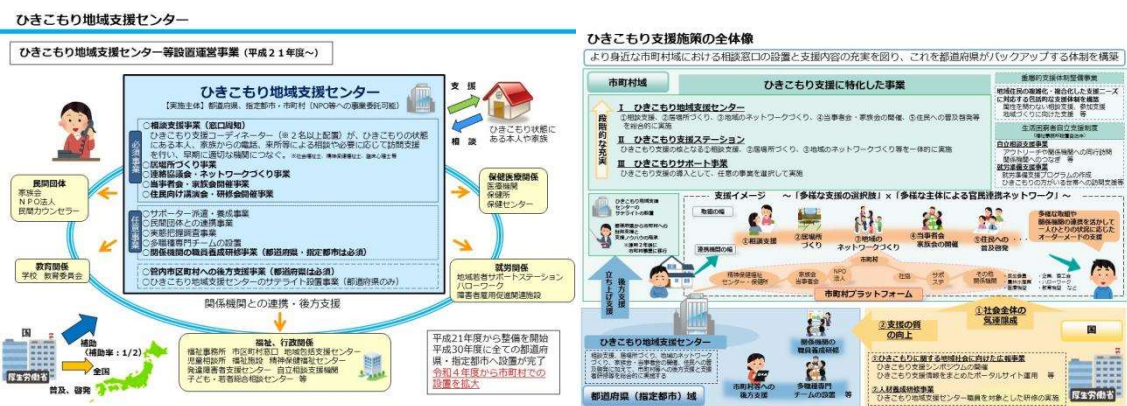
ひきこもり地域支援センター

ひきこもり地域支援センター等設置運営事業（平成２１年度〜）

ひきこもり地域支援センター
【実施主体】都道府県、指定都市・市町村（NPO等への事業委託可能）

必須事業
○相談支援事業（窓口周知）
ひきこもり支援コーディネーター（※２名以上配置）が、ひきこもりの状態にある本人、家族からの電話、来所等による相談や必要に応じて訪問支援を行い、早期に適切な機関につなぐ。
○居場所づくり事業
○連絡協議会・ネットワークづくり事業
○当事者会・家族会開催事業
○住民向け講演会・研修会開催事業

任意事業
○サポーター派遣・養成事業
○民間団体との連携事業
○実態把握調査事業
○多職種専門チームの設置
○関係機関の職員養成研修事業（都道府県・指定都市は必須）

○管内市区町村への後方支援事業（都道府県は必須）
○ひきこもり地域支援センターのサテライト設置事業（都道府県のみ）

支援
相談
ひきこもり状態にある本人や家族

民間団体
家族会
NPO法人
民間カウンセラー

保健医療関係
医療機関
保健所
保健センター

教育関係
学校 教育委員会

就労関係
地域若者サポートステーション
ハローワーク
障害者雇用促進関連施設

関係機関との連携・後方支援

国
補助
（補助率：1/2）
全国
普及、啓発
厚生労働省

福祉、行政関係
福祉事務所 市区町村窓口 地域包括支援センター
児童相談所 福祉施設 精神保健福祉センター
発達障害者支援センター 自立相談支援機関
子ども・若者総合相談センター 等

平成21年度から整備を開始
平成30年度に全ての都道府県・指定都市へ設置が完了
令和４年度から市町村での設置を拡大

ひきこもり支援施策の全体像

より身近な市町村域における相談窓口の設置と支援内容の充実を図り、これを都道府県がバックアップする体制を構築

市町村域
ひきこもり支援に特化した事業
段階的な充実
Ⅰ ひきこもり地域支援センター
①相談支援、②居場所づくり、③地域のネットワークづくり、④当事者会・家族会の開催、⑤住民への普及啓発を総合的に実施
Ⅱ ひきこもり支援ステーション
ひきこもり支援の核となる①相談支援、②居場所づくり、③地域のネットワークづくり等を一体的に実施
Ⅲ ひきこもりサポート事業
ひきこもり支援の導入として、任意の事業を選択して実施

重層的支援体制整備事業
生活困窮者自立支援制度
自立相談支援事業
就労準備支援事業

支援イメージ 〜「多様な支援の選択肢」×「多様な主体による官民連携ネットワーク」〜
①相談支援
②居場所づくり
③地域のネットワークづくり
④当事者会・家族会の開催
⑤住民への普及啓発
連携機関の例
市町村プラットフォーム
多様な相談や関係機関の連携を活かして一人ひとりの状況に応じたオーダーメードの支援

立ち上げ支援
後方支援
ひきこもり地域支援センター
都道府県（指定都市）域
市町村等への後方支援
関係機関の職員養成研修
多職種専門チームの設置

②支援の質の向上
①社会全体の気運醸成
国
①ひきこもりに関する地域社会に向けた広報事業
ひきこもり支援シンポジウムの開催
ひきこもり支援情報をまとめたポータルサイト運用 等
②人材養成研修事業
ひきこもり地域支援センター職員を対象とした研修の実施
厚生労働省